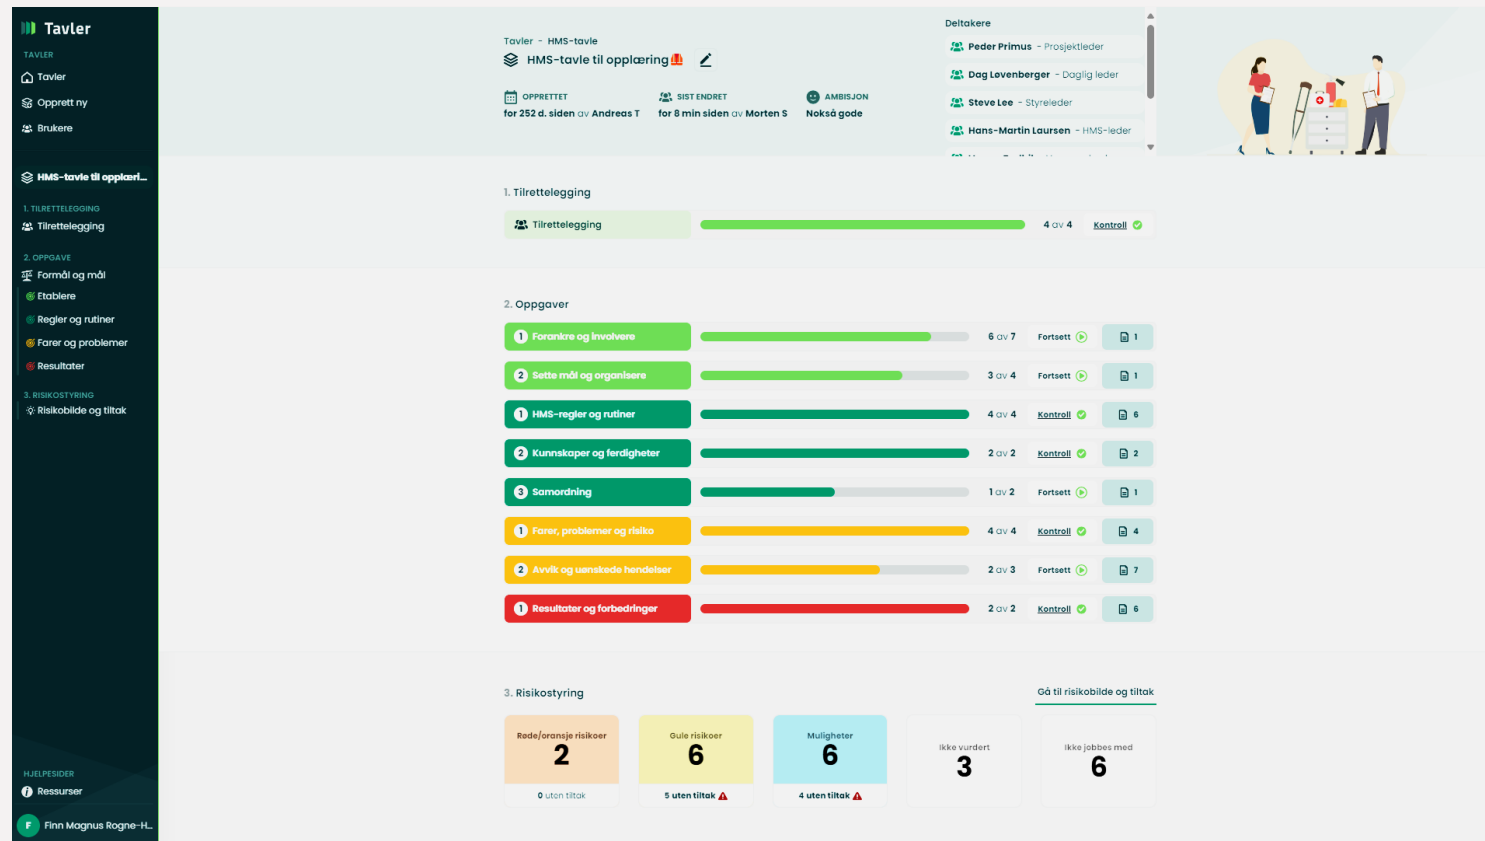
Tavler
TAVLER
Tavler
Opprett ny
Brukere

HMS-tavle til opplæri...

1. TILRETTELEGGING
Tilrettelegging

2. OPPGAVE
Formål og mål
Etablere
Regler og rutiner
Farer og problemer
Resultater

3. RISIKOSTYRING
Risikobilde og tiltak

HJELPESIDER
Ressurser

F Finn Magnus Rogne-H...

Tavler - HMS-tavle
HMS-tavle til opplæring

OPPRETTET
for 252 d. siden av Andreas T

SIST ENDRET
for 8 min siden av Morten S

AMBISJON
Nokså gode

Deltakere
Peder Primus - Prosjektleder
Dag Løvenberger - Daglig leder
Steve Lee - Styreleder
Hans-Martin Laursen - HMS-leder

1. Tilrettelegging
Tilrettelegging 4 av 4 Kontroll

2. Oppgaver
1 Forankre og involvere 6 av 7 Fortsett 1
2 Sette mål og organisere 3 av 4 Fortsett 1
1 HMS-regler og rutiner 4 av 4 Kontroll 6
2 Kunnskaper og ferdigheter 2 av 2 Kontroll 2
3 Samordning 1 av 2 Fortsett 1
1 Farer, problemer og risiko 4 av 4 Kontroll 4
2 Avvik og uønskede hendelser 2 av 3 Fortsett 7
1 Resultater og forbedringer 2 av 2 Kontroll 6

3. Risikostyring
Gå til risikobilde og tiltak

| Røde/oransje risikoer 2 | Gule risikoer 6 | Muligheter 6 | Ikke vurdert 3 | Ikke jobbes med 6 |
|---|---|---|---|---|
| 0 uten tiltak | 5 uten tiltak | 4 uten tiltak | | |